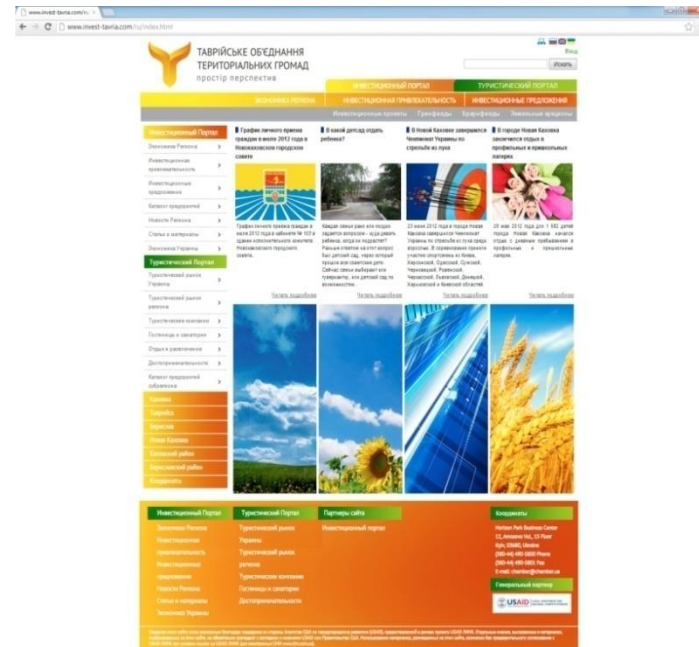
www.invest-tavria.com

www.invest-tavria.com/ru/index.html

Вход

ТАВРІЙСЬКЕ ОБ'ЄДНАННЯ ТЕРИТОРІАЛЬНИХ ГРОМАД

простір перспектив

Искать

ИНВЕСТИЦИОННЫЙ ПОРТАЛ

ТУРИСТИЧЕСКИЙ ПОРТАЛ

ЭКОНОМИКА РЕГИОНА

ИНВЕСТИЦИОННАЯ ПРИВЛЕКАТЕЛЬНОСТЬ

ИНВЕСТИЦИОННЫЕ ПРЕДЛОЖЕНИЯ

Инвестиционные проекты

Гринфилды

Браунфилды

Земельные участки

Инвестиционный Портал

Экономика Региона

Инвестиционная привлекательность

Инвестиционные предложения

Каталог предприятий

Новости Региона

Статьи и материалы

Экономика Украины

Туристический Портал

Туристический рынок Украины

Туристический рынок региона

Туристические компании

Гостиницы и санатории

Отдых и развлечения

Достопримечательности

Каталог предприятий отрасли

Каховка

Таврийск

Херсон

Новая Каховка

Каховский район

Бериславский район

Координаты

График личного приема граждан в июле 2012 года в Новокаховском городском совете

График личного приема граждан в июле 2012 года в кабинете № 103 в здании исполнительного комитета Новокаховского городского совета.

Читать подробнее

В какой детсад отдать ребенка?

Каждая семья рано или поздно задается вопросом - куда девать ребенка, когда он подрастет? Раньше ответом на этот вопрос был детский сад, через который прошли все советские дети. Сейчас семьи выбирают или гувернантку, или детский сад по возможностям.

Читать подробнее

В Новой Каховке завершился Чемпионат Украины по стрельбе из лука

23 июня 2012 года в городе Новая Каховка завершился Чемпионат Украины по стрельбе из лука среди взрослых. В соревновании приняли участие спортсмены из Киева, Херсонской, Одесской, Сумской, Черновецкой, Ровенской, Черкасской, Львовской, Донецкой, Харьковской и Киевской областей.

Читать подробнее

В городе Новая Каховка закончился отдых в профильных и привокзальных лагерях

28 июня 2012 года 1 682 детей города Новая Каховка начался отдых с дневным пребыванием в профильных и пришкольных лагерях.

Читать подробнее

Инвестиционный Портал

Экономика Региона

Инвестиционная привлекательность

Инвестиционные предложения

Новости Региона

Статьи и материалы

Экономика Украины

Туристический Портал

Туристический рынок Украины

Туристический рынок региона

Туристические компании

Гостиницы и санатории

Достопримечательности

Партнеры сайта

Инвестиционный портал

Координаты

Horizon Park Business Center
12, Amosova Vul., 15 Floor
Kyiv, 03680, Ukraine
(380-44) 490-5800 Phone
(380-44) 490-5801 Fax
E-mail: chamber@chamber.ua

Генеральный партнер

USAID

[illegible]